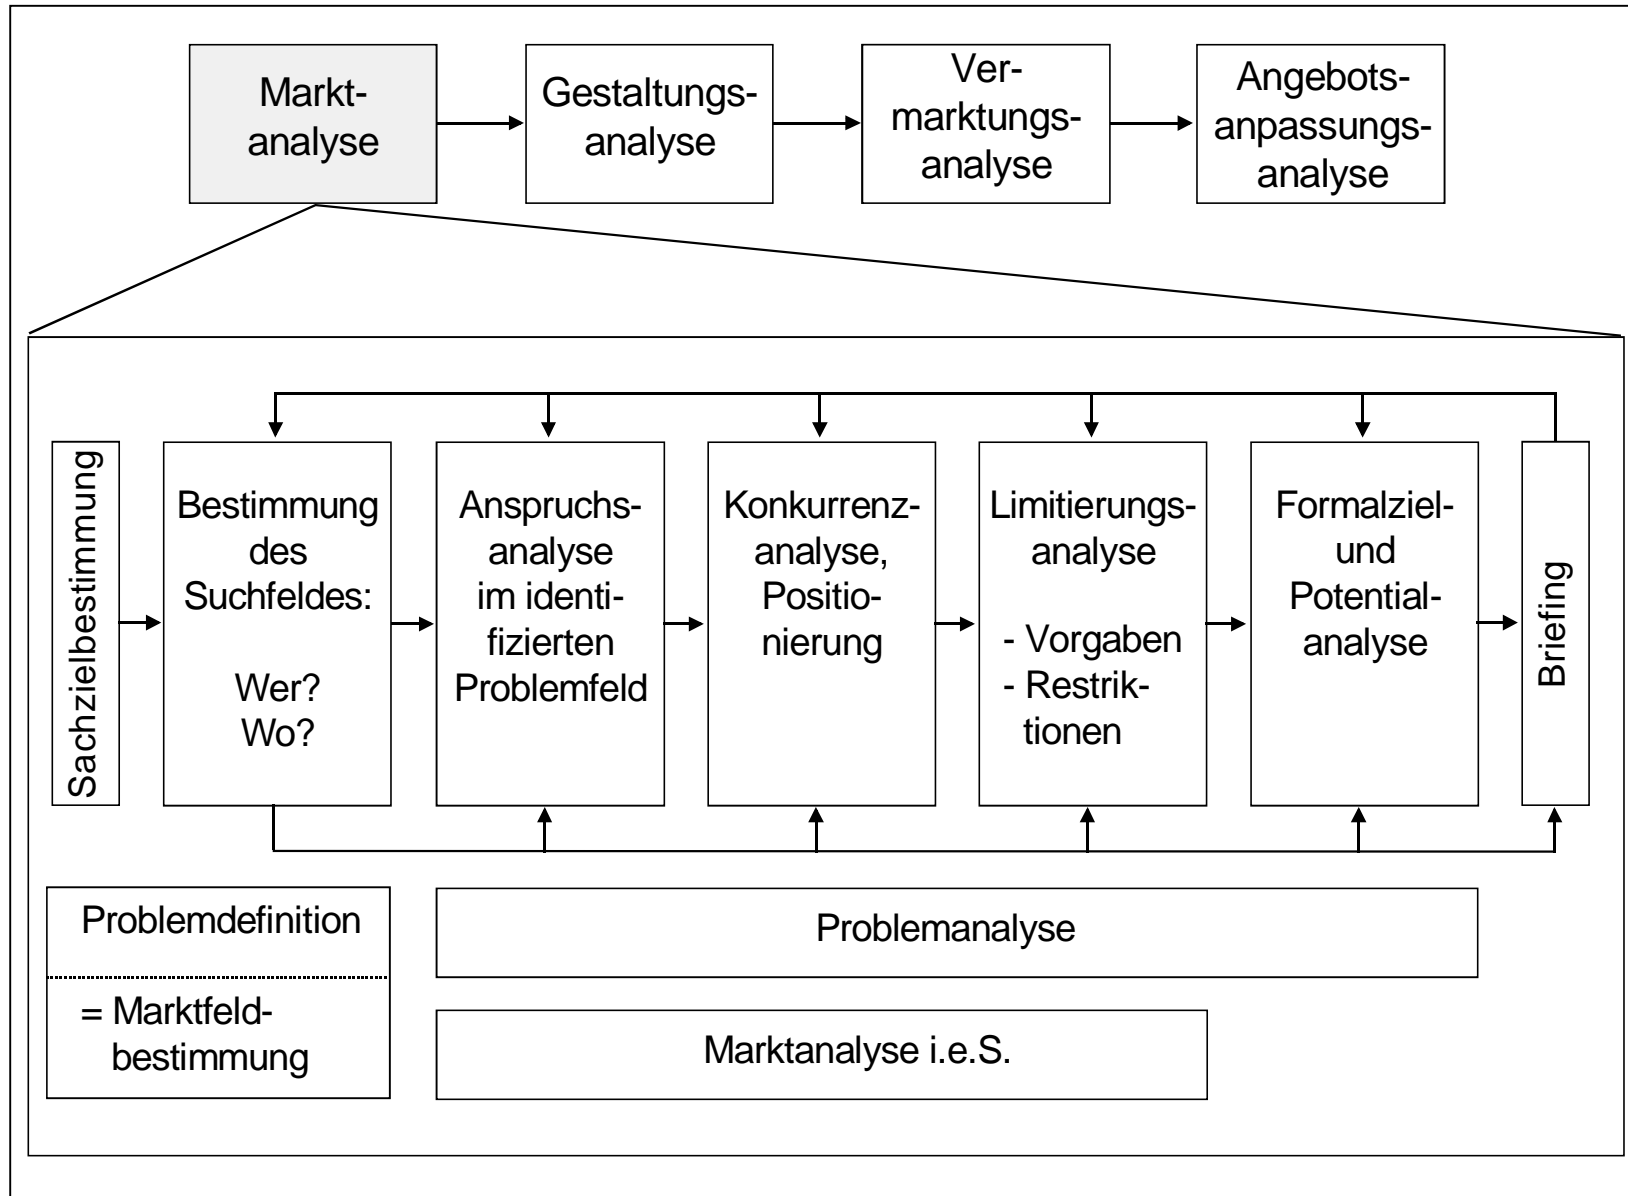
Marktanalyse

Gestaltungsanalyse

Vermarktungsanalyse

Angebotsanpassungsanalyse

Sachzielbestimmung

Bestimmung des Suchfeldes:

Wer?
Wo?

Anspruchsanalyse im identifizierten Problemfeld

Konkurrenzanalyse, Positionierung

Limitierungsanalyse

- Vorgaben
- Restriktionen

Formalziel- und Potentialanalyse

Briefing

Problemdefinition

= Marktfeldbestimmung

Problemanalyse

Marktanalyse i.e.S.